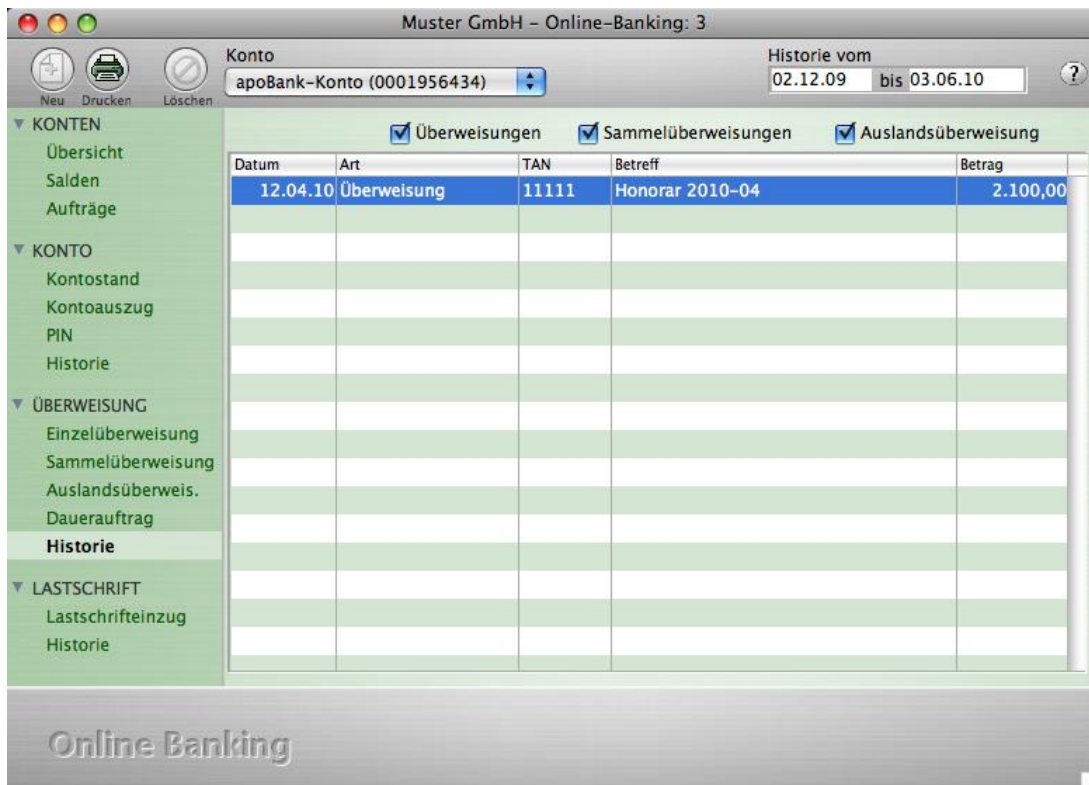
Muster GmbH – Online-Banking: 3

Neu Drucken Löschen

Konto
apoBank-Konto (0001956434)

Historie vom
02.12.09 bis 03.06.10

?

KONTEN
Übersicht
Salden
Aufträge

KONTO
Kontostand
Kontoauszug
PIN
Historie

ÜBERWEISUNG
Einzelüberweisung
Sammelüberweisung
Auslandsüberweis.
Dauerauftrag
Historie

LASTSCHRIFT
Lastschrifteinzug
Historie

Überweisungen Sammelüberweisungen Auslandsüberweisung

| Datum | Art | TAN | Betreff | Betrag |
|---|---|---|---|---|
| 12.04.10 | Überweisung | 11111 | Honorar 2010-04 | 2.100,00 |

Online Banking